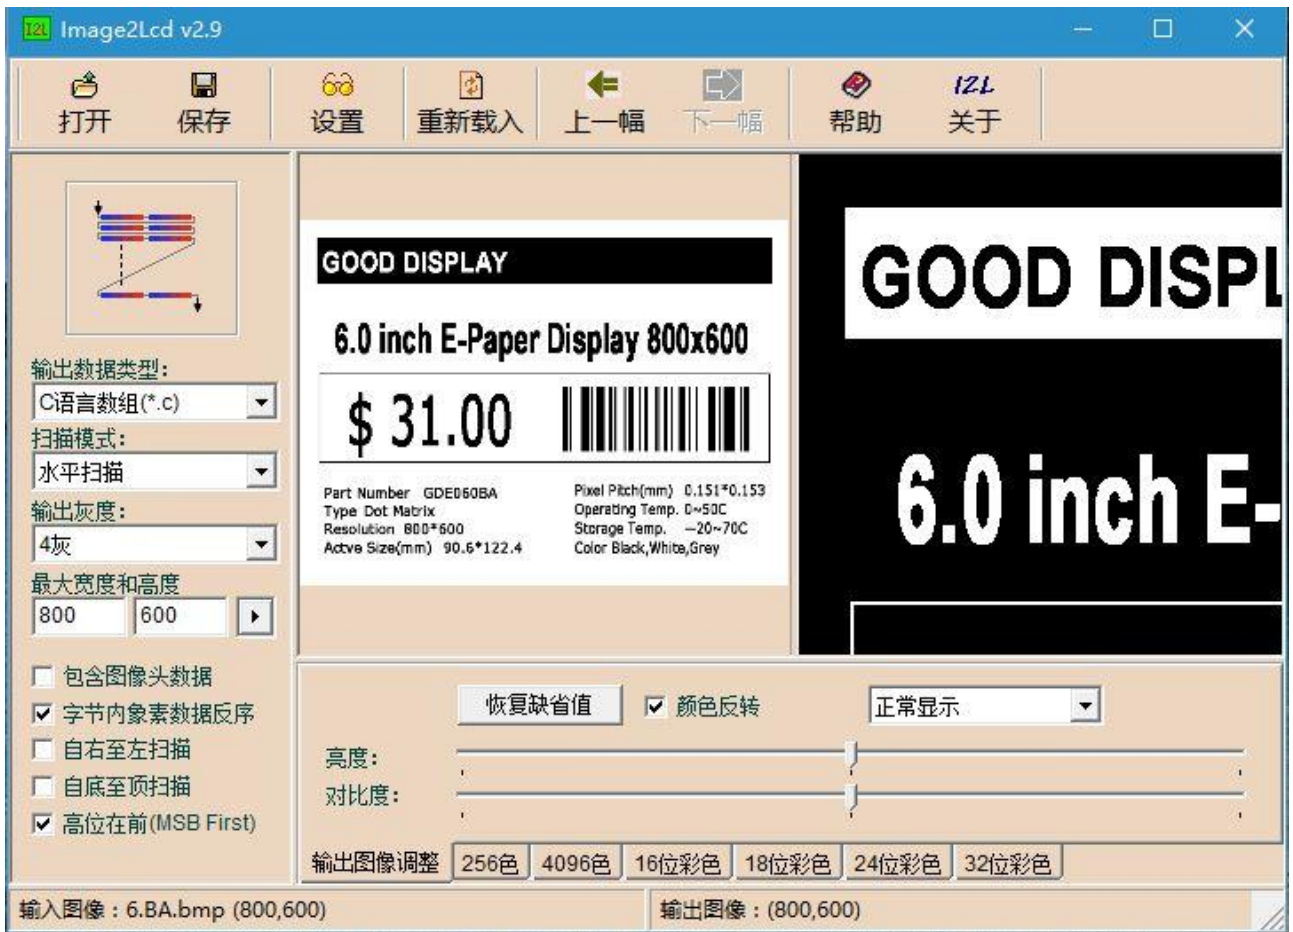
I2L Image2Lcd v2.9

打开 保存 设置 重新载入 上一幅 下一幅 帮助 关于

I2L

输出数据类型：
C语言数组(*.c)
扫描模式：
水平扫描
输出灰度：
4灰
最大宽度和高度
800 600

包含图像头数据
字节内象素数据反序
自右至左扫描
自底至顶扫描
高位在前(MSB First)

GOOD DISPLAY

6.0 inch E-Paper Display 800x600

$ 31.00

Part Number GDE060BA
Type Dot Matrix
Resolution 800*600
Actve Size(mm) 90.6*122.4

Pixel Pitch(mm) 0.151*0.153
Operating Temp. 0~50C
Storage Temp. -20~70C
Color Black,White,Grey

GOOD DISPL

6.0 inch E-

恢复缺省值 颜色反转 正常显示

亮度：
对比度：

输出图像调整 256色 4096色 16位彩色 18位彩色 24位彩色 32位彩色

输入图像：6.BA.bmp (800,600)
输出图像：(800,600)